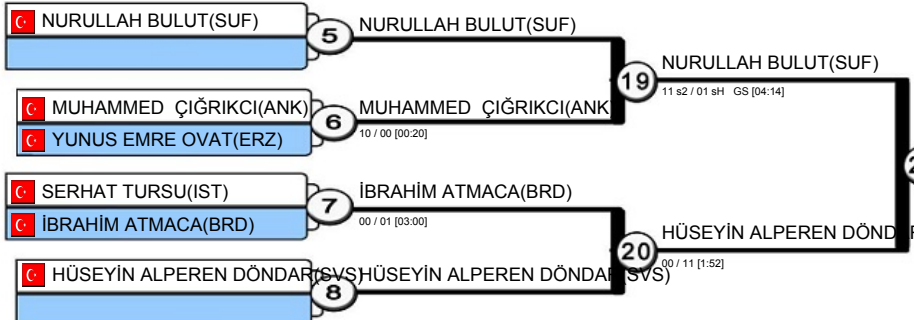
NURULLAH BULUT(SUF)

5

NURULLAH BULUT(SUF)

NURULLAH BULUT(SUF)

19

11 s2 / 01 sH GS [04:14]

MUHAMMED ÇIĞRIKCI(ANK)

6

MUHAMMED ÇIĞRIKCI(ANK)

YUNUS EMRE OVAT(ERZ)

10 / 00 [00:20]

SERHAT TURSU(IST)

7

İBRAHİM ATMACA(BRD)

İBRAHİM ATMACA(BRD)

00 / 01 [03:00]

HÜSEYİN ALPEREN DÖND

20

00 / 11 [1:52]

HÜSEYİN ALPEREN DÖNDAR(SVS)

8

HÜSEYİN ALPEREN DÖNDAR(SVS)

2